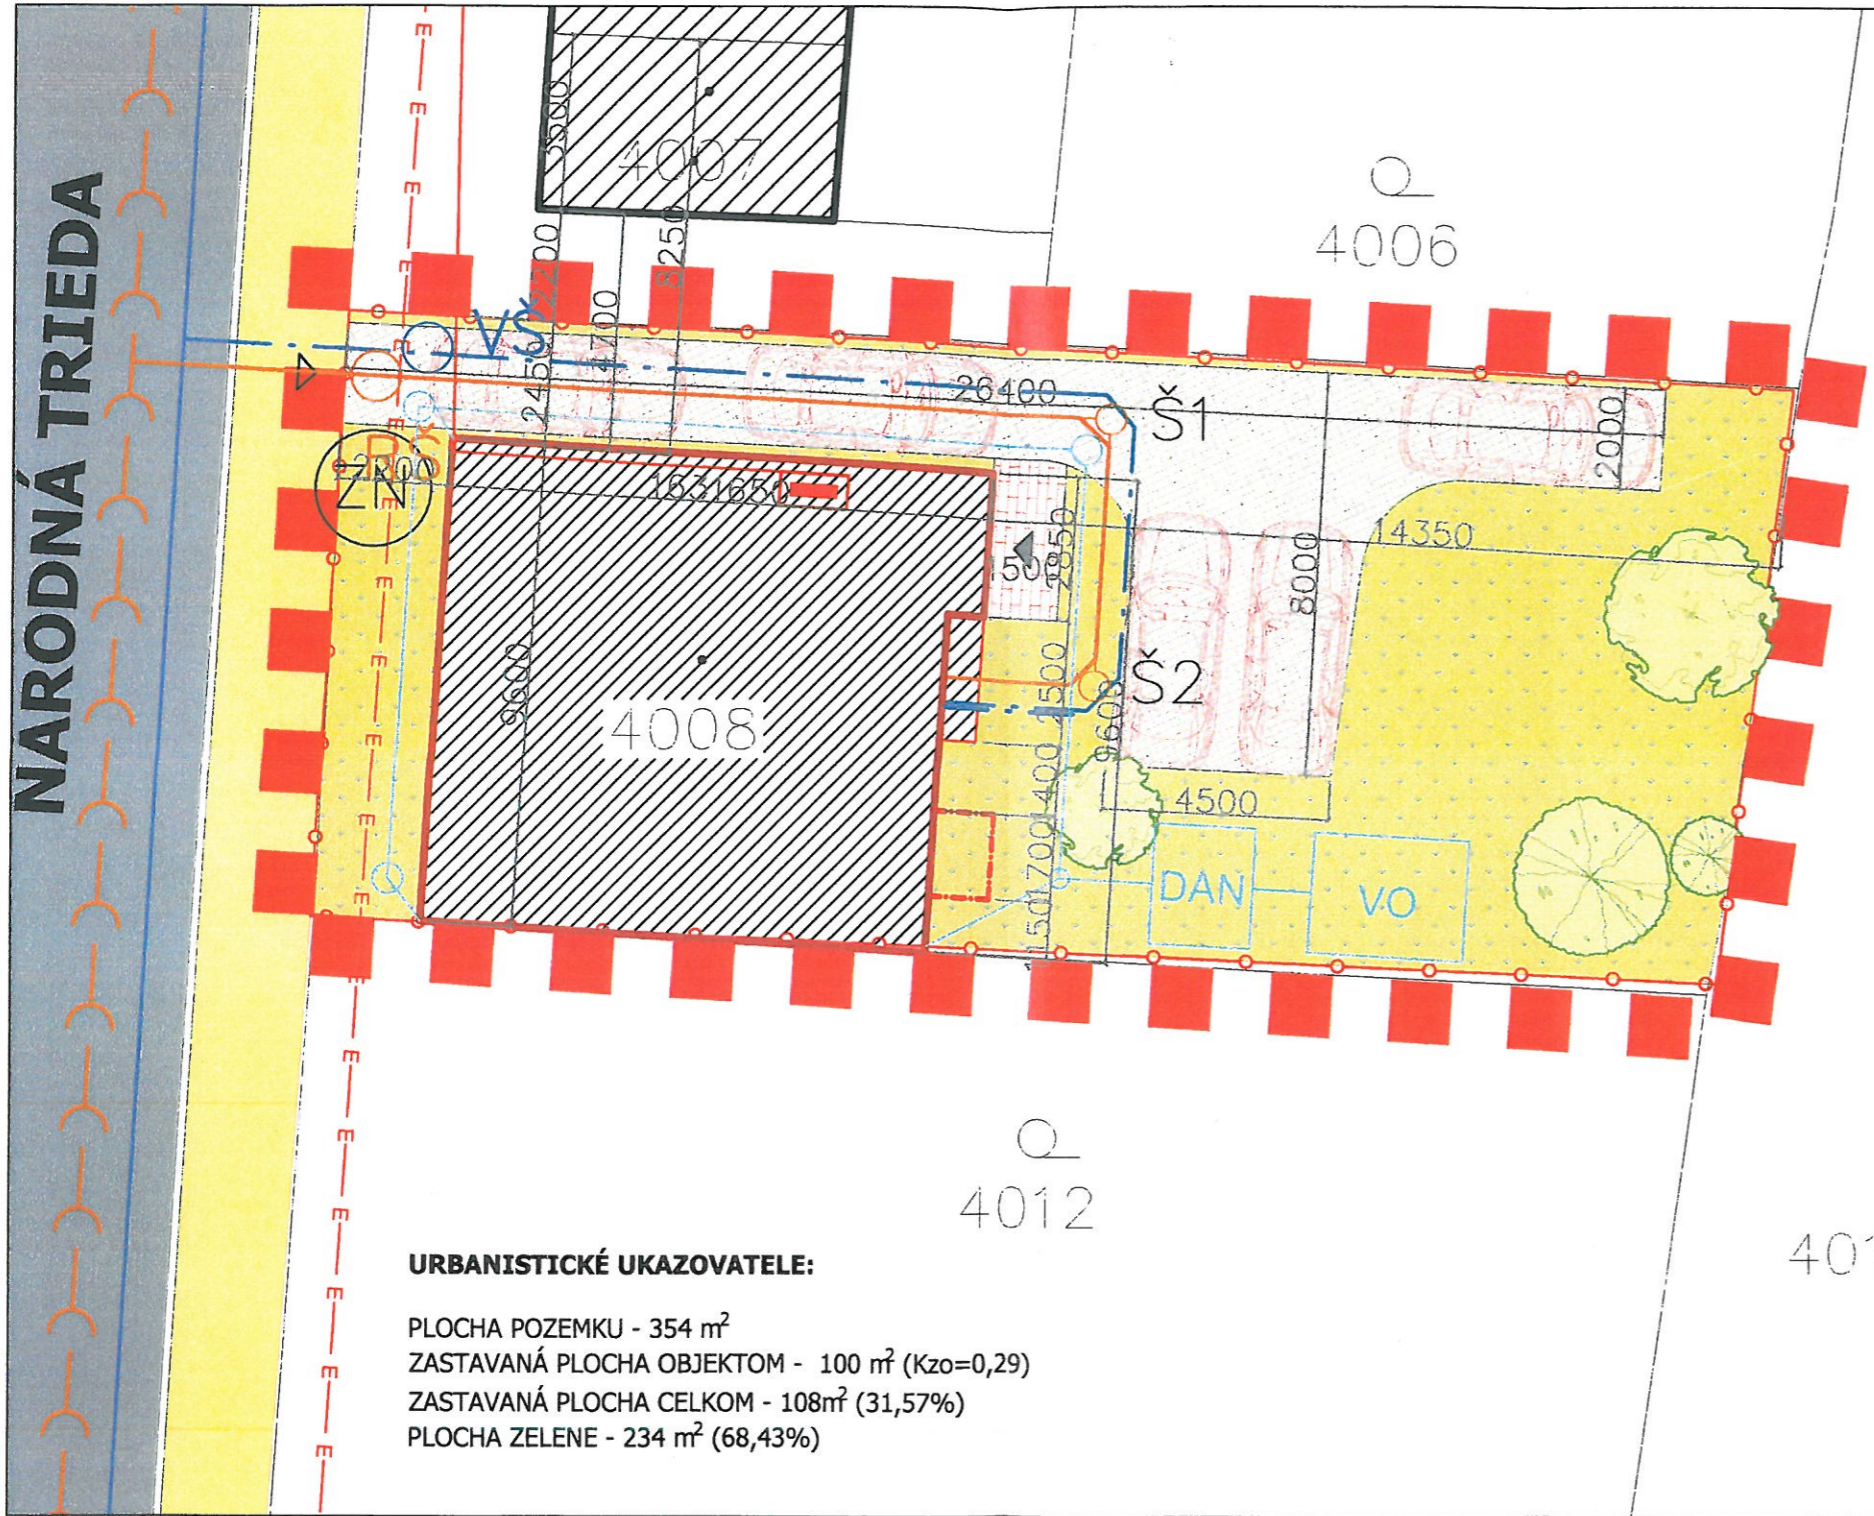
NÁRODNÁ TRIEDA

4007

5500

8250

Q
4006

2200

4700

VŠ

2450

26400

Š1

2000

ZN

2100

RŠ

16316650

1500

2850

14350

8000

9600

Š2

4008

1500

9600

400

4500

1700

1501

DAN

VO

Q
4012

401

URBANISTICKÉ UKAZOVATELE:

PLOCHA POZEMKU - 354 m$^2$
ZASTAVANÁ PLOCHA OBJEKTOM - 100 m$^2$ (Kzo=0,29)
ZASTAVANÁ PLOCHA CELKOM - 108m$^2$ (31,57%)
PLOCHA ZELENE - 234 m$^2$ (68,43%)